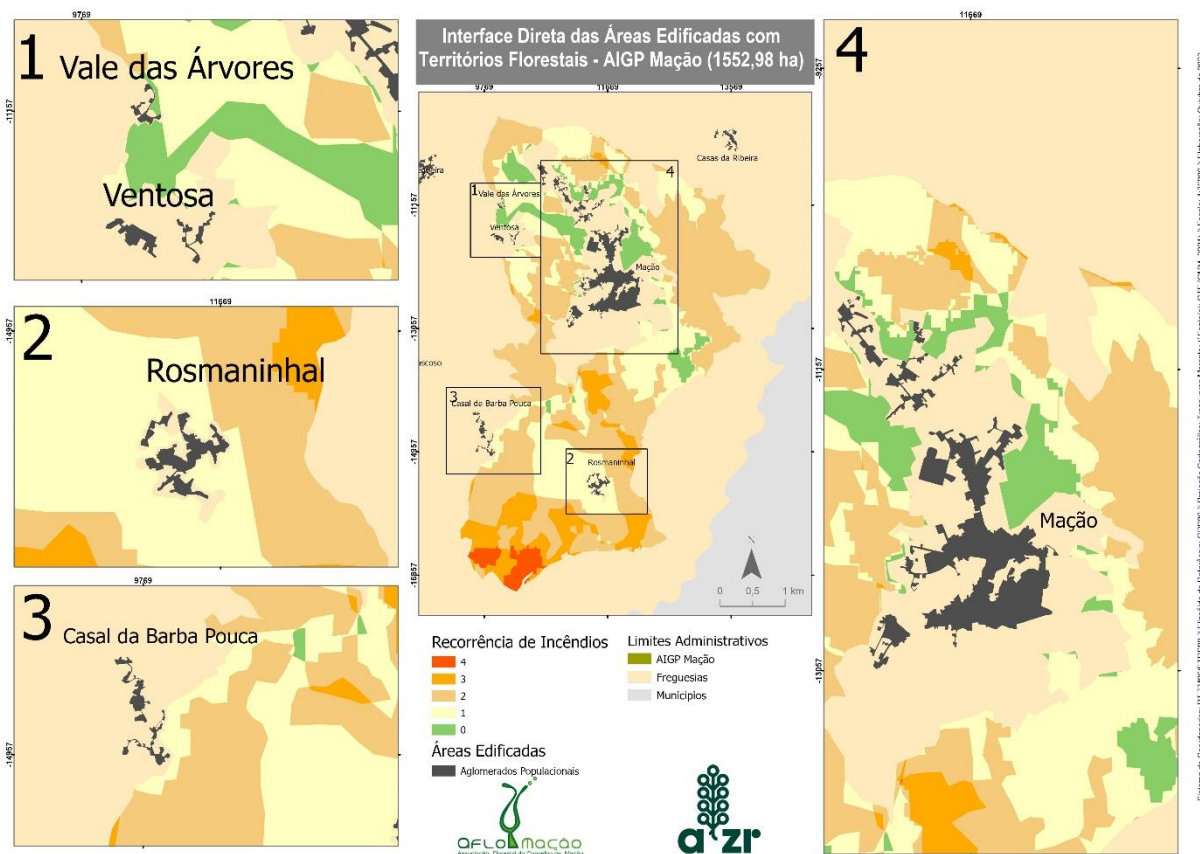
9769

1 Vale das Árvores

-11157

Ventosa

11669

-14957

2

Rosmaninhal

9769

3 Casal da Barba Pouca

-14957

Interface Direta das Áreas Edificadas com Territórios Florestais - AIGP Mação (1552,98 ha)

9769 11669 13569

Casas da Ribeira

1 Vale das Árvores

Ventosa

4

Mação

3 Casal da Barba Pouca

2 Rosmaninhal

-11157

-13057

-14957

-16857

0 0,5 1 km

Recorrência de Incêndios

4

3

2

1

0

Limites Administrativos

AIGP Mação

Freguesias

Municípios

Áreas Edificadas

Aglomerados Populacionais

AFLOMAÇÃO

Associação Florestal do Concelho de Mação

a zr

11669

4

-9257

-11157

Mação

-13057

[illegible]